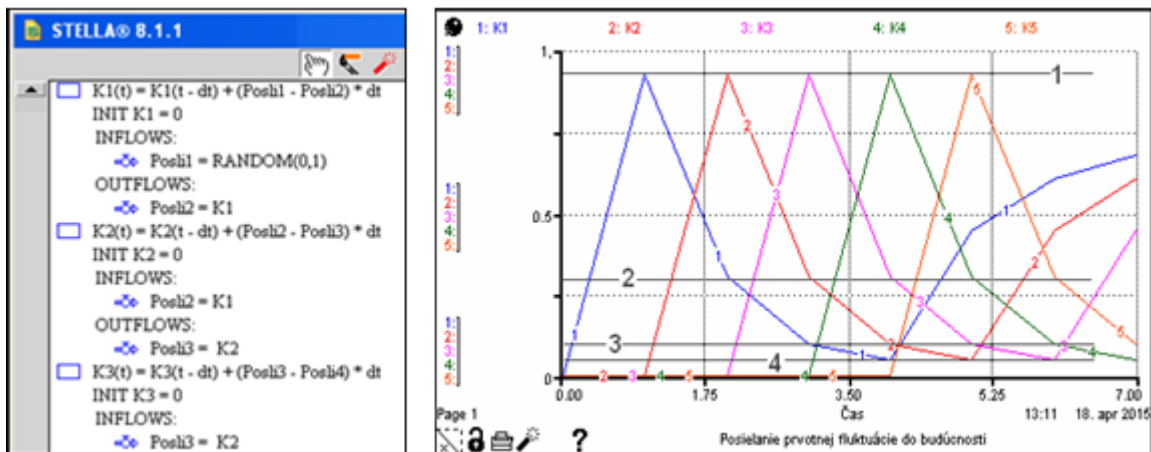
STELLA® 8.1.1

K1(t) = K1(t - dt) + (Posli1 - Posli2) * dt
INIT K1 = 0
INFLOWS:
Posli1 = RANDOM(0,1)
OUTFLOWS:
Posli2 = K1
K2(t) = K2(t - dt) + (Posli2 - Posli3) * dt
INIT K2 = 0
INFLOWS:
Posli2 = K1
OUTFLOWS:
Posli3 = K2
K3(t) = K3(t - dt) + (Posli3 - Posli4) * dt
INIT K3 = 0
INFLOWS:
Posli3 = K2

1: K1 2: K2 3: K3 4: K4 5: K5

1:
2:
3:
4:
5:
1
1:
2:
3:
4:
5:
0.5
1:
2:
3:
4:
5:
0

1
2
3
4

0.00 1.75 3.50 5.25 7.00
Page 1 Čas 13:11 18. apr 2015
?
Posielanie prvotnej fluktuácie do budúcnosti